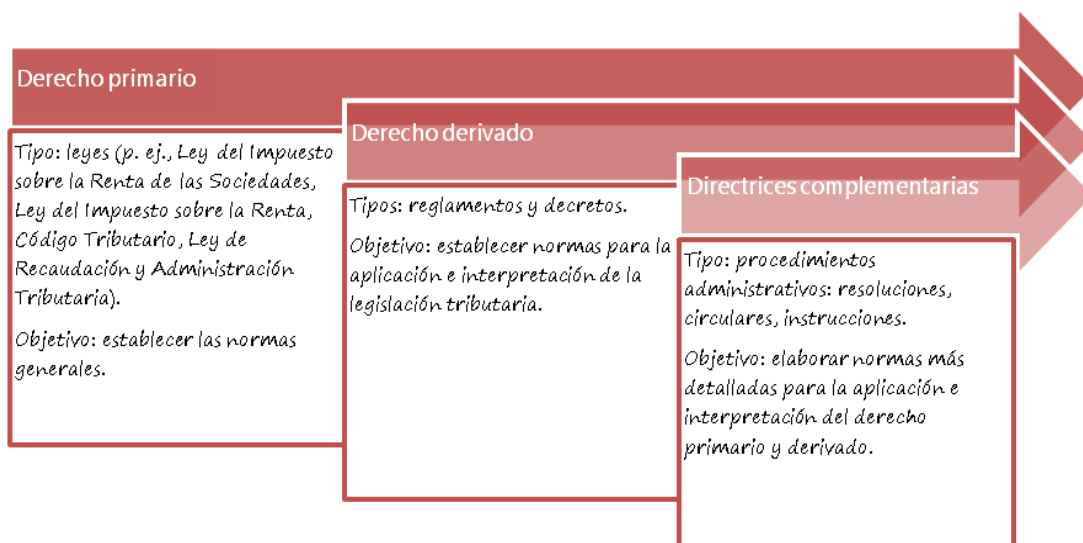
Derecho primario

Tipo: leyes (p. ej., Ley del Impuesto sobre la Renta de las Sociedades, Ley del Impuesto sobre la Renta, Código Tributario, Ley de Recaudación y Administración Tributaria).

Objetivo: establecer las normas generales.

Derecho derivado

Tipos: reglamentos y decretos.

Objetivo: establecer normas para la aplicación e interpretación de la legislación tributaria.

Directrices complementarias

Tipo: procedimientos administrativos: resoluciones, circulares, instrucciones.

Objetivo: elaborar normas más detalladas para la aplicación e interpretación del derecho primario y derivado.